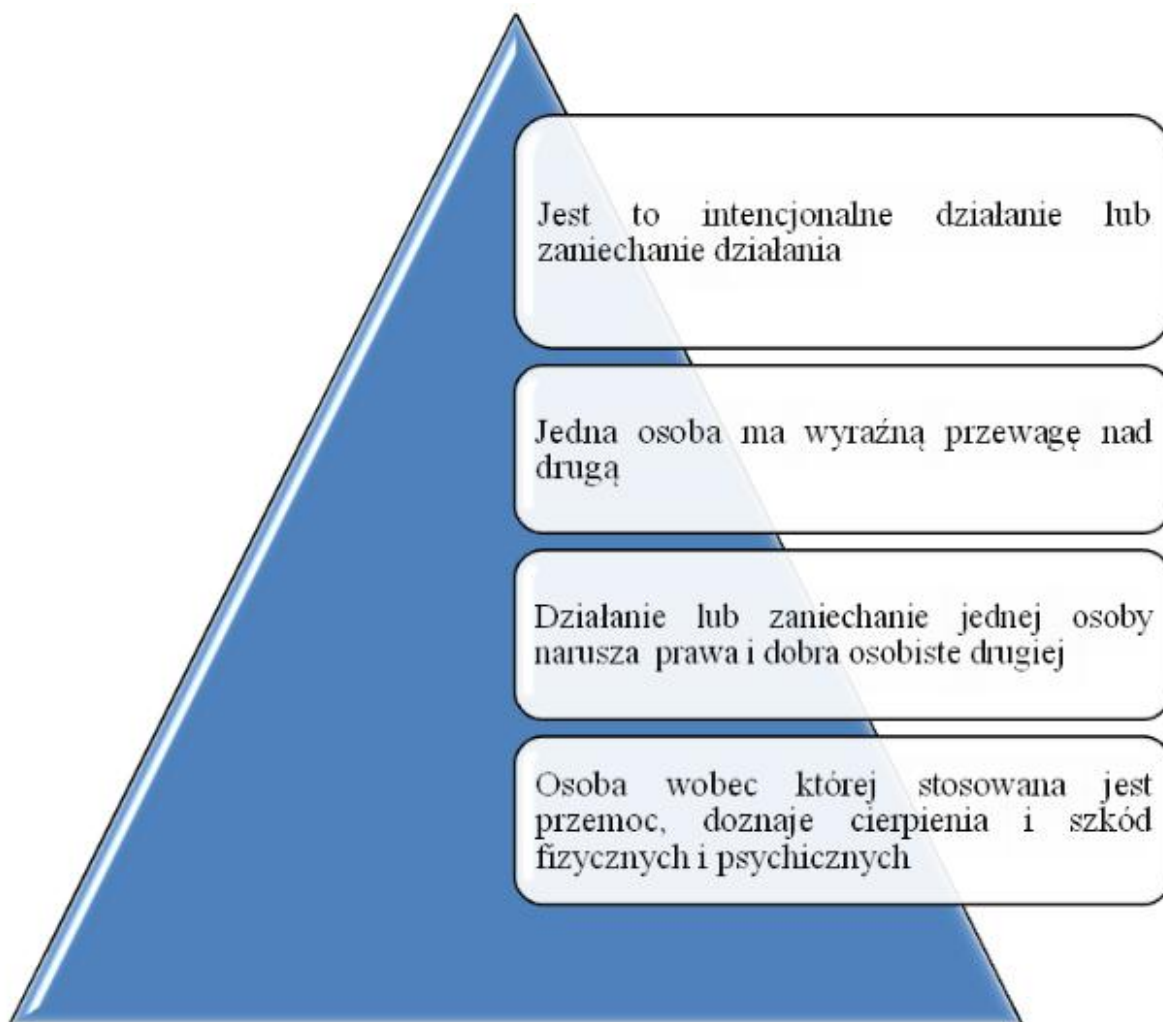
Jest to intencjonalne działanie lub zaniechanie działania

Jedna osoba ma wyraźną przewagę nad drugą

Działanie lub zaniechanie jednej osoby narusza prawa i dobra osobiste drugiej

Osoba wobec której stosowana jest przemoc, doznaje cierpienia i szkód fizycznych i psychicznych